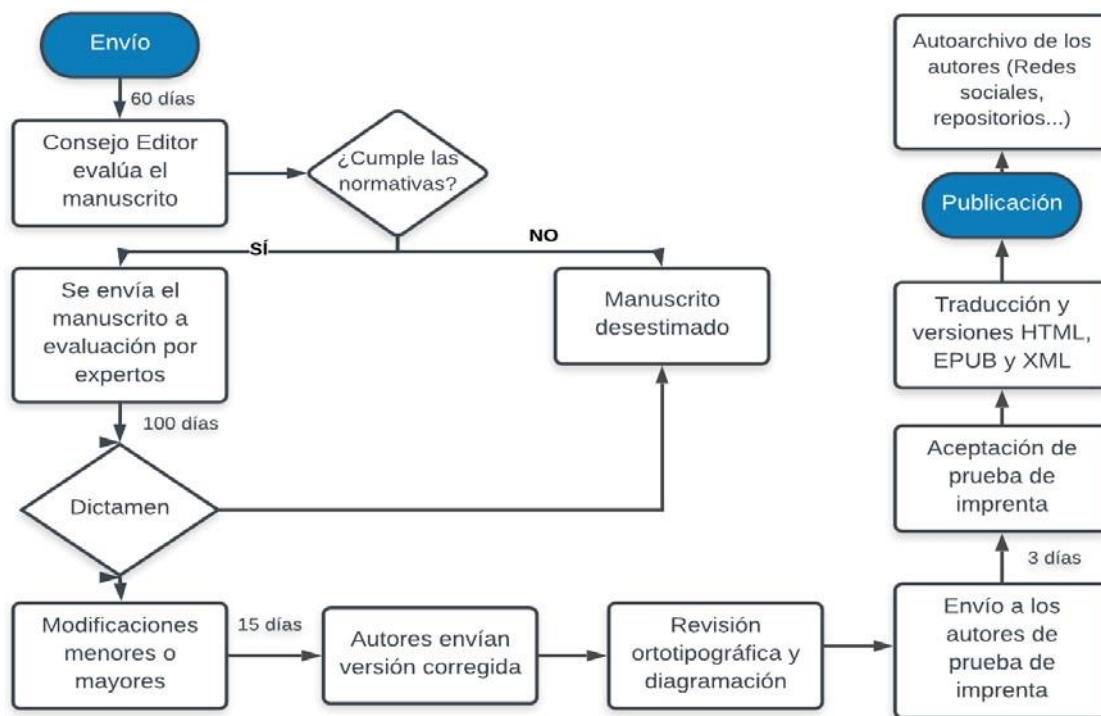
Envío

60 días

Consejo Editor evalúa el manuscrito

¿Cumple las normativas?

SÍ

NO

Se envía el manuscrito a evaluación por expertos

Manuscrito desestimado

100 días

Dictamen

Modificaciones menores o mayores

15 días

Autores envían versión corregida

Revisión ortotipográfica y diagramación

Envío a los autores de prueba de imprenta

3 días

Aceptación de prueba de imprenta

Traducción y versiones HTML, EPUB y XML

Publicación

Autoarchivo de los autores (Redes sociales, repositorios...)